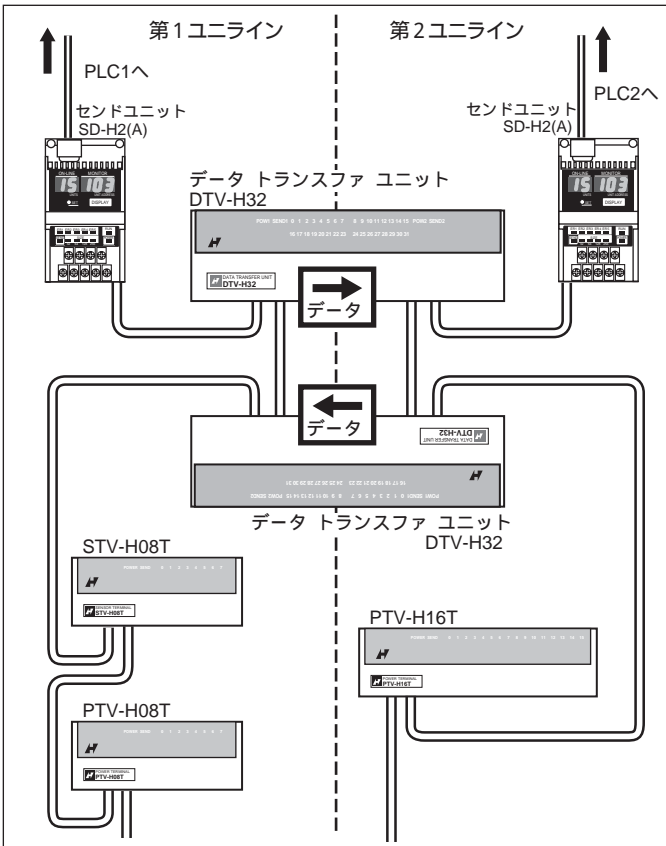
第1ユニライン

第2ユニライン

PLC1へ

センドユニット
SD-H2(A)

ON-LINE MONITOR
15 103
DISPLAY

PLC2へ

センドユニット
SD-H2(A)

ON-LINE MONITOR
15 103
DISPLAY

データ トランスファ ユニット
DTV-H32

POWER SEND1 0 1 2 3 4 5 6 7 8 9 10 11 12 13 14 15 POWER SEND2
16 17 18 19 20 21 22 23 24 25 26 27 28 29 30 31

DATA TRANSFER UNIT
DTV-H32

データ

データ

DATA TRANSFER UNIT
DTV-H32

16 17 18 19 20 21 22 23 24 25 26 27 28 29 30 31
POWER SEND1 0 1 2 3 4 5 6 7 8 9 10 11 12 13 14 15 POWER SEND2

データ トランスファ ユニット
DTV-H32

STV-H08T

POWER SEND 0 1 2 3 4 5 6 7

SENSOR TERMINAL
STV-H08T

PTV-H16T

POWER SEND 0 1 2 3 4 5 6 7 8 9 10 11 12 13 14 15

POWER TERMINAL
PTV-H16T

PTV-H08T

POWER SEND 0 1 2 3 4 5 6 7

POWER TERMINAL
PTV-H08T